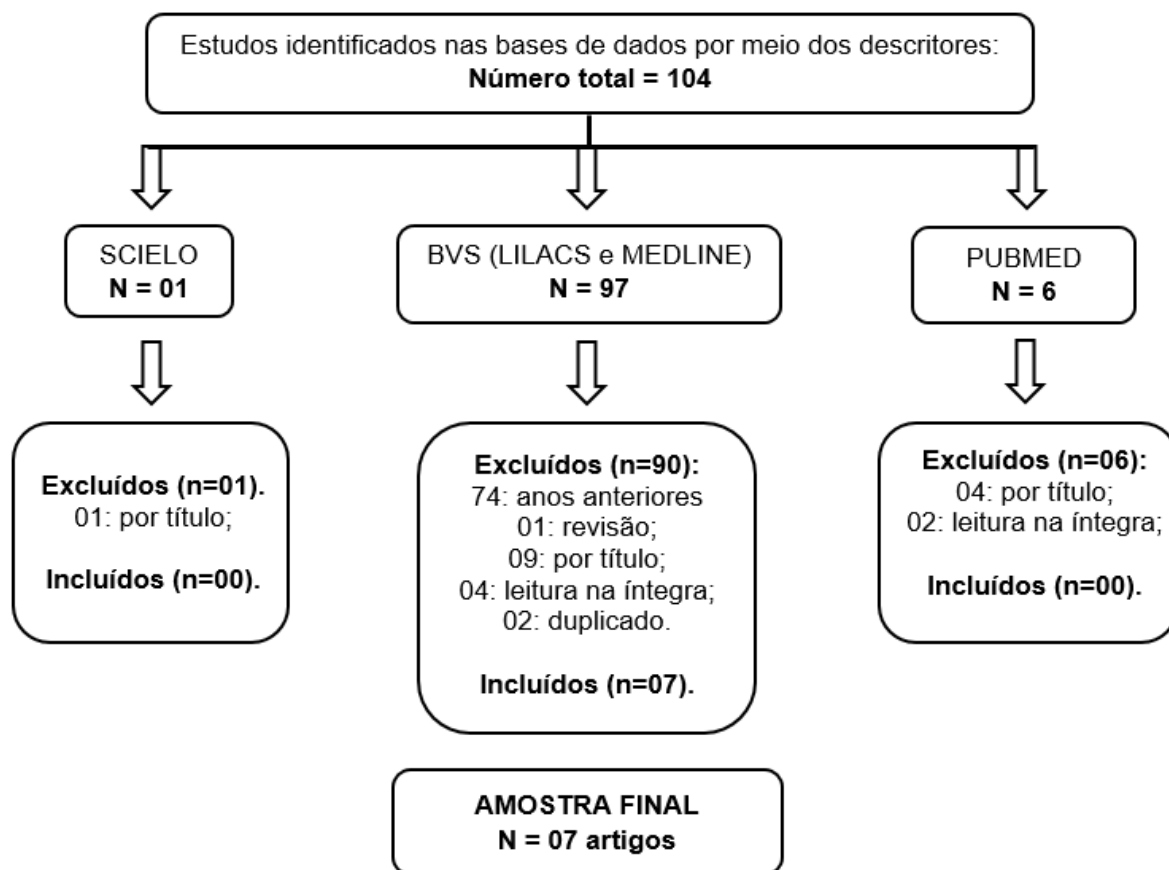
Estudos identificados nas bases de dados por meio dos descritores:
**Número total = 104**

SCIELO
**N = 01**

BVS (LILACS e MEDLINE)
**N = 97**

PUBMED
**N = 6**

**Excluídos (n=01).**
01: por título;

**Incluídos (n=00).**

**Excluídos (n=90):**
74: anos anteriores
01: revisão;
09: por título;
04: leitura na íntegra;
02: duplicado.

**Incluídos (n=07).**

**Excluídos (n=06):**
04: por título;
02: leitura na íntegra;

**Incluídos (n=00).**

**AMOSTRA FINAL**
**N = 07 artigos**